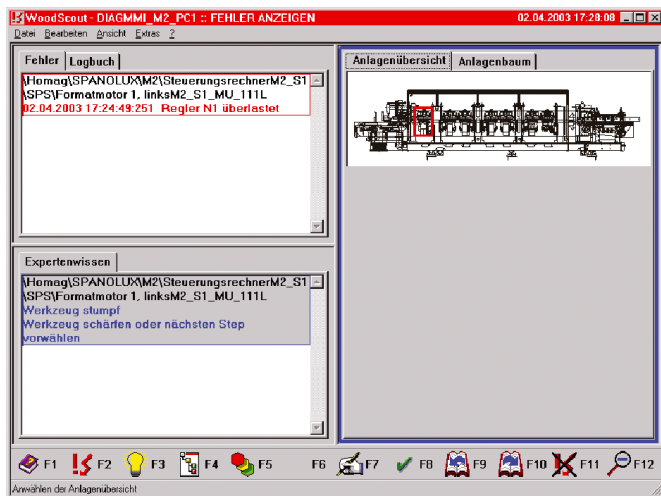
WoodScout - DIAGMMI_M2_PC1 :: FEHLER ANZEIGEN 02.04.2003 17:28:08

Datei Bearbeiten Ansicht Extras ?

Fehler Logbuch

\Homag\SPANOLUX\M2\SteuerungsrechnerM2_S1\SPS\Formatmotor 1, linksM2_S1_MU_111L
02.04.2003 17:24:49:251 Regler N1 überlastet

Anlagenübersicht Anlagenbaum

Expertenwissen

\Homag\SPANOLUX\M2\SteuerungsrechnerM2_S1\SPS\Formatmotor 1, linksM2_S1_MU_111L
Werkzeug stumpf
Werkzeug schärfen oder nächsten Step vorwählen

F1 F2 F3 F4 F5 F6 F7 F8 F9 F10 F11 F12

Anwählen der Anlagenübersicht